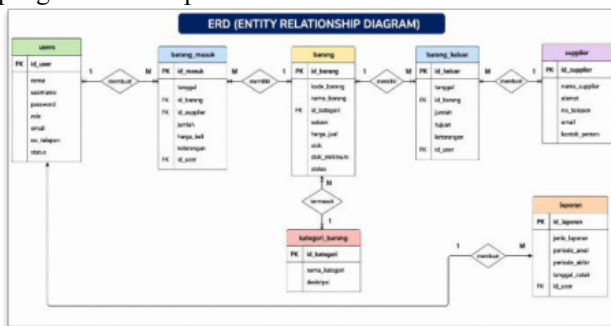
ERD (ENTITY RELATIONSHIP DIAGRAM)

users
PK id_user
nama
username
password
role
email
no_telepon
status

barang_masuk
PK id_masuk
tanggal
FK id_barang
FK id_supplier
jumlah
harga_beli
keterangan
FK id_user

barang
PK id_barang
kode_barang
nama_barang
FK id_kategori
satuan
harga_jual
stok
stok_minimum
status

barang_keluar
PK id_keluar
tanggal
FK id_barang
jumlah
tujuan
keterangan
FK id_user

supplier
PK id_supplier
nama_supplier
alamat
no_telepon
email
kontak_person

kategori_barang
PK id_kategori
nama_kategori
deskripsi

laporan
PK id_laporan
jenis_laporan
periode_awal
periode_akhir
tanggal_cetak
FK id_user

membuat
memiliki
memiliki
memiliki
termasuk
membuat

1
M
M
1
1
M
M
1
M
1
1
M